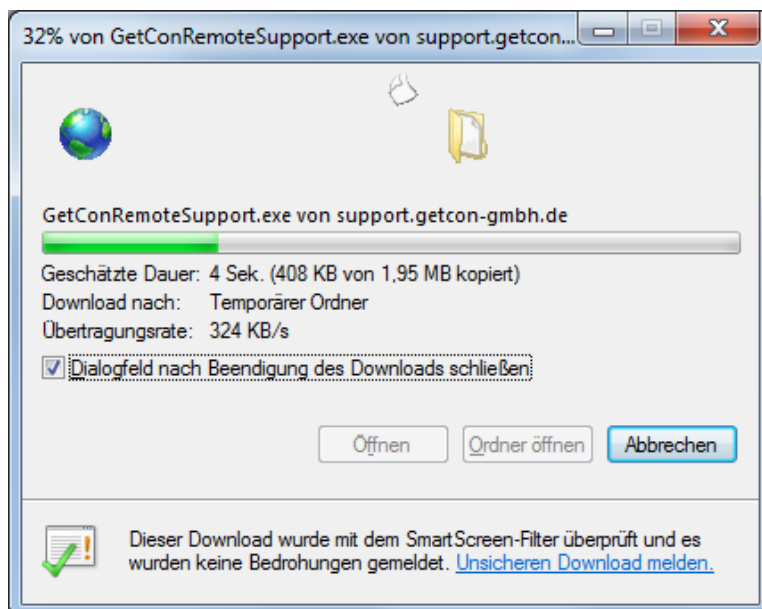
32% von GetConRemoteSupport.exe von support.getcon...

GetConRemoteSupport.exe von support.getcon-gmbh.de

Geschätzte Dauer: 4 Sek. (408 KB von 1,95 MB kopiert)
Download nach: Temporärer Ordner
Übertragungsrate: 324 KB/s

Dialogfeld nach Beendigung des Downloads schließen

Öffnen
Ordner öffnen
Abbrechen

Dieser Download wurde mit dem SmartScreen-Filter überprüft und es wurden keine Bedrohungen gemeldet. Unsicheren Download melden.